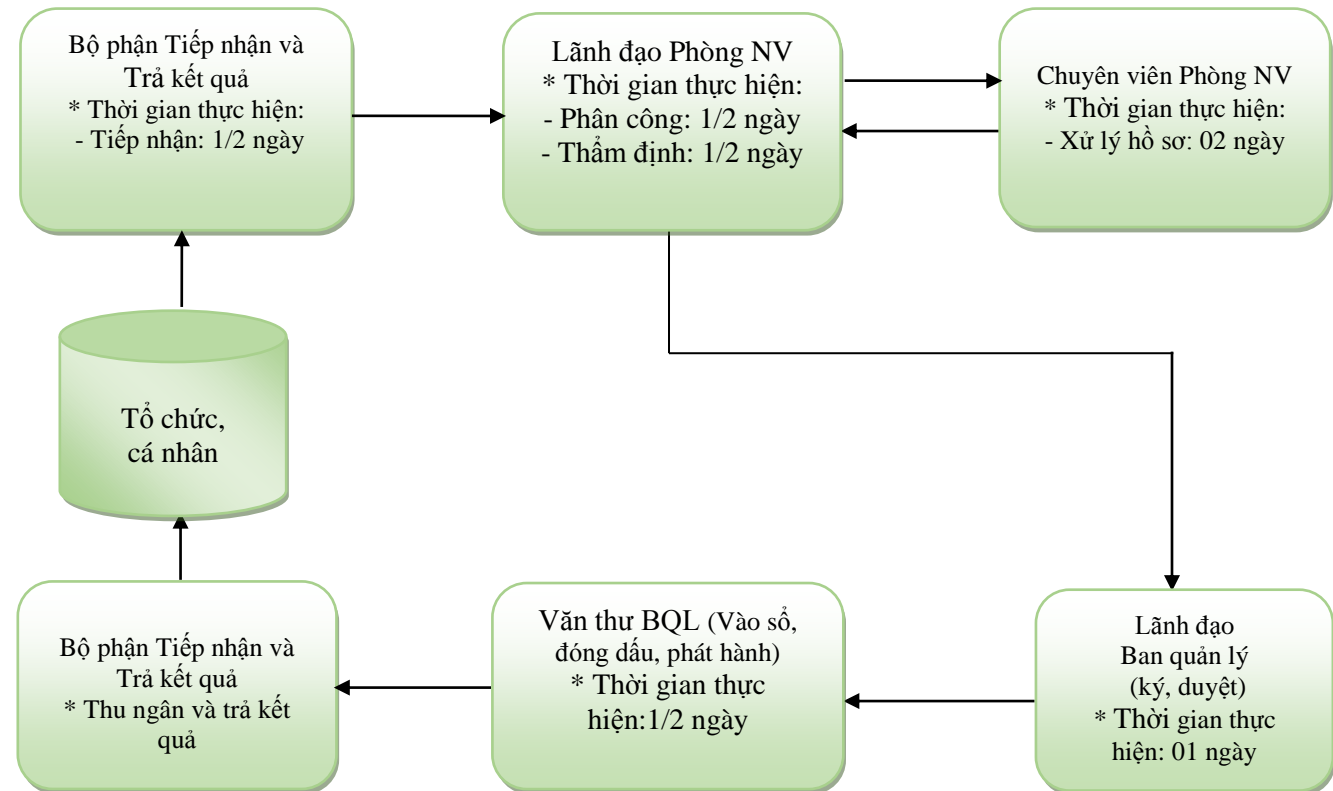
Bộ phận Tiếp nhận và Trả kết quả
* Thời gian thực hiện:
- Tiếp nhận: 1/2 ngày

Lãnh đạo Phòng NV
* Thời gian thực hiện:
- Phân công: 1/2 ngày
- Thẩm định: 1/2 ngày

Chuyên viên Phòng NV
* Thời gian thực hiện:
- Xử lý hồ sơ: 02 ngày

Tổ chức, cá nhân

Lãnh đạo Ban quản lý (ký, duyệt)
* Thời gian thực hiện: 01 ngày

Văn thư BQL (Vào sổ, đóng dấu, phát hành)
* Thời gian thực hiện:1/2 ngày

Bộ phận Tiếp nhận và Trả kết quả
* Thu ngân và trả kết quả